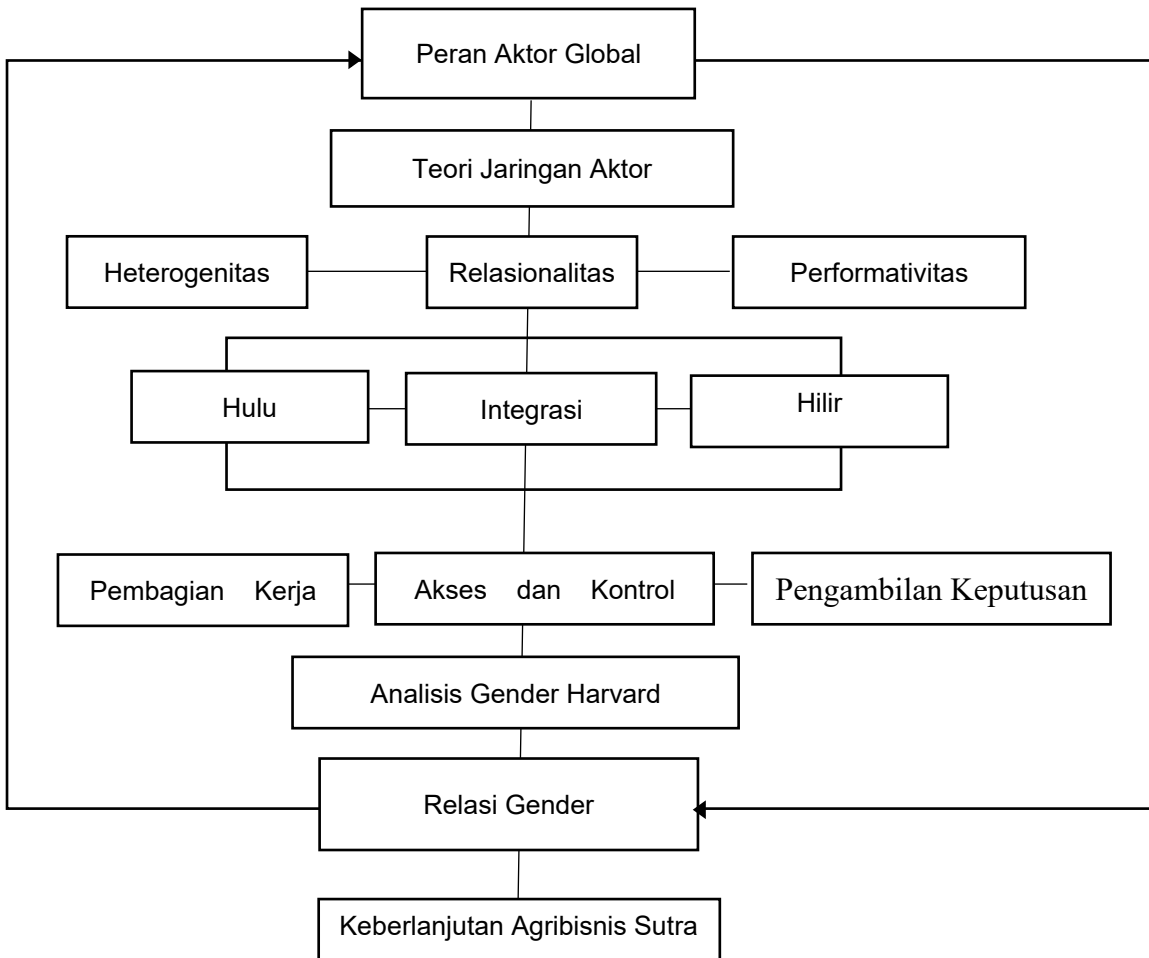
Peran Aktor Global

Teori Jaringan Aktor

Heterogenitas

Relasionalitas

Performativitas

Hulu

Integrasi

Hilir

Pembagian Kerja

Akses dan Kontrol

Pengambilan Keputusan

Analisis Gender Harvard

Relasi Gender

Keberlanjutan Agribisnis Sutra